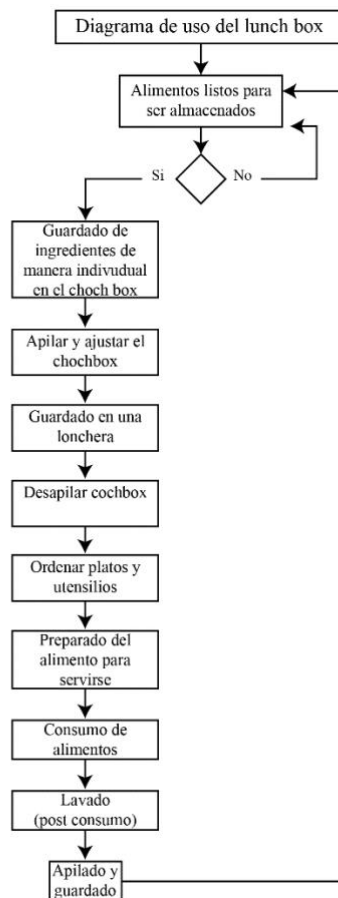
Diagrama de uso del lunch box

Alimentos listos para ser almacenados

Si

No

Guardado de ingredientes de manera indivudual en el choch box

Apilar y ajustar el chochbox

Guardado en una lonchera

Desapilar cochbox

Ordenar platos y utensilios

Preparado del alimento para servirse

Consumo de alimentos

Lavado (post consumo)

Apilado y guardado